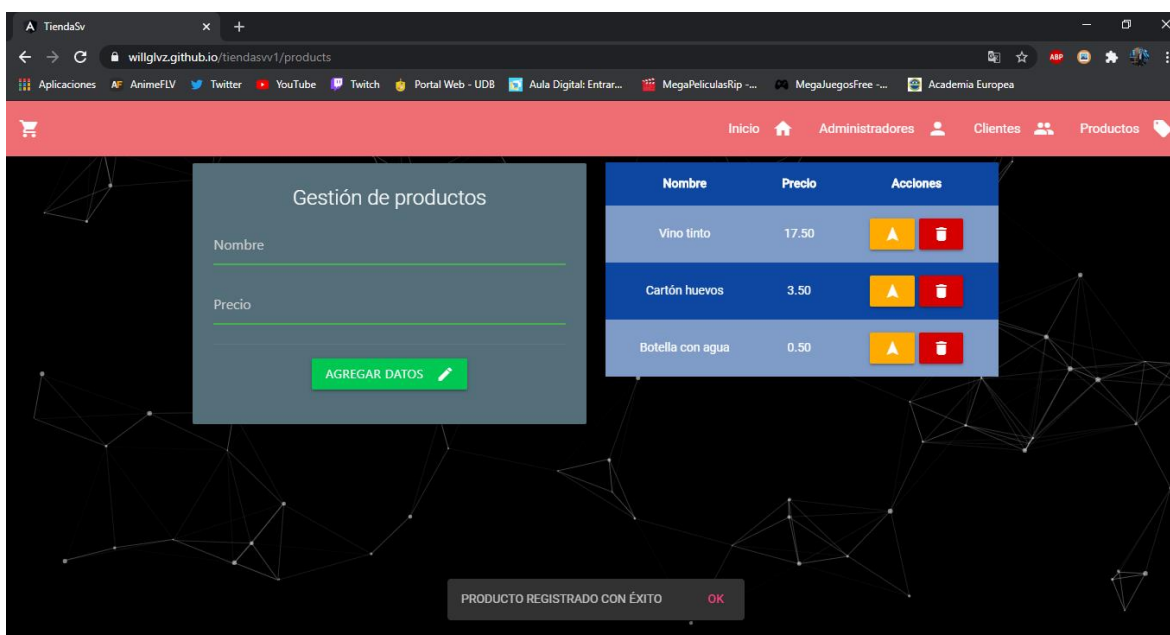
TiendaSv
willglvz.github.io/tiendasvv1/products
Aplicaciones AnimeFLV Twitter YouTube Twitch Portal Web - UDB Aula Digital: Entrar... MegaPeliculasRip -... MegaJuegosFree -... Academia Europea

Inicio Administradores Clientes Productos

Gestión de productos
Nombre
Precio
AGREGAR DATOS

| Nombre | Precio | Acciones |
|---|---|---|
| Vino tinto | 17.50 | |
| Cartón huevos | 3.50 | |
| Botella con agua | 0.50 | |

PRODUCTO REGISTRADO CON ÉXITO OK